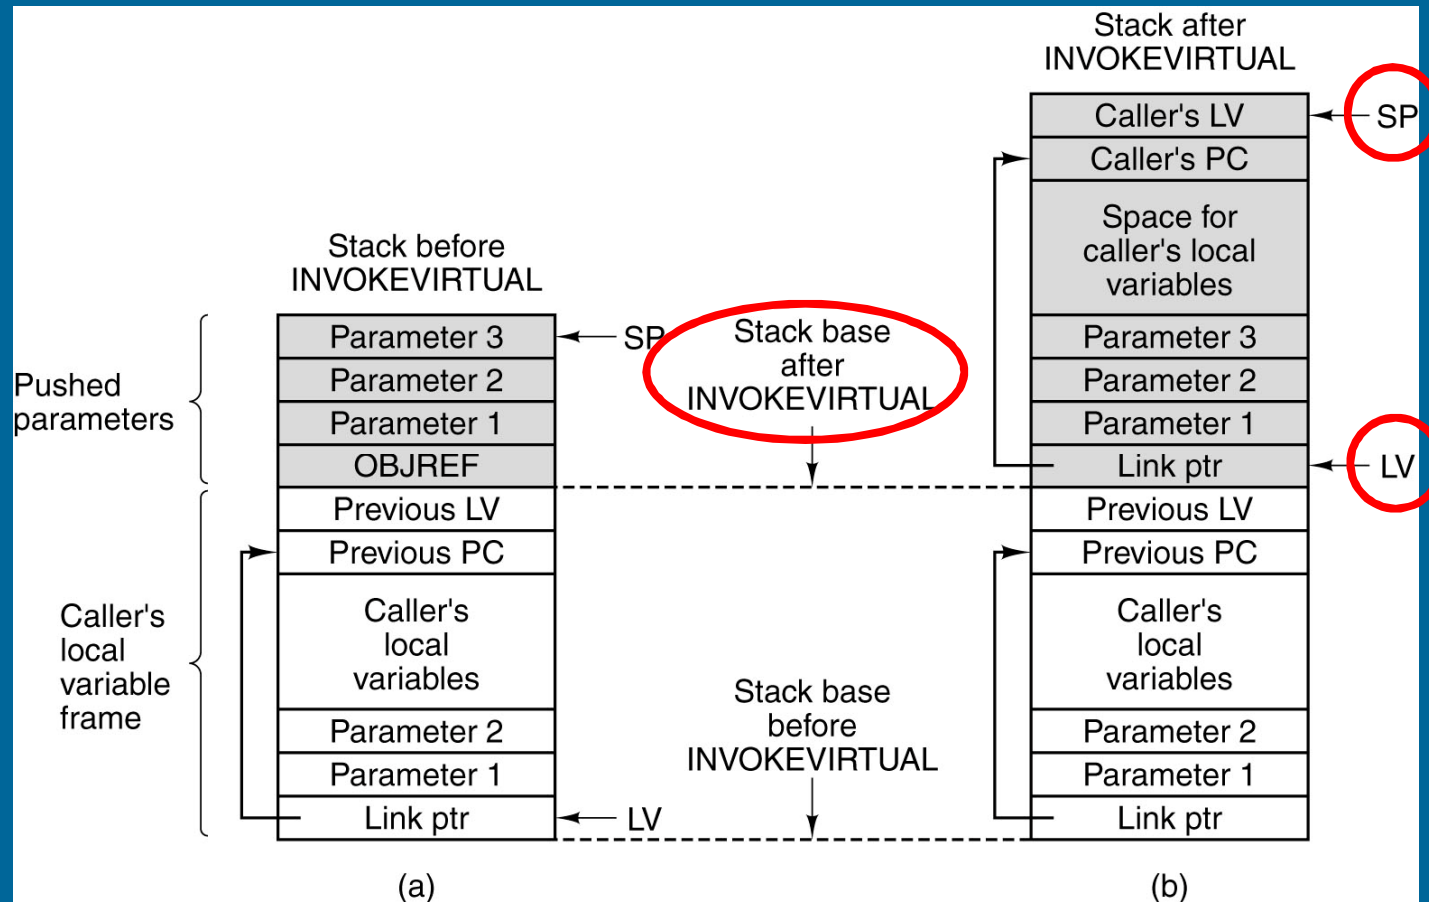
Stack before INVOKEVIRTUAL

Pushed parameters

Caller's local variable frame

| Parameter 3 |
| --- |
| Parameter 2 |
| Parameter 1 |
| OBJREF |
| Previous LV |
| Previous PC |
| Caller's local variables |
| Parameter 2 |
| Parameter 1 |
| Link ptr |

SP

LV

(a)

Stack base after INVOKEVIRTUAL

Stack base before INVOKEVIRTUAL

Stack after INVOKEVIRTUAL

| Caller's LV |
| --- |
| Caller's PC |
| Space for caller's local variables |
| Parameter 3 |
| Parameter 2 |
| Parameter 1 |
| Link ptr |
| Previous LV |
| Previous PC |
| Caller's local variables |
| Parameter 2 |
| Parameter 1 |
| Link ptr |

SP

LV

(b)